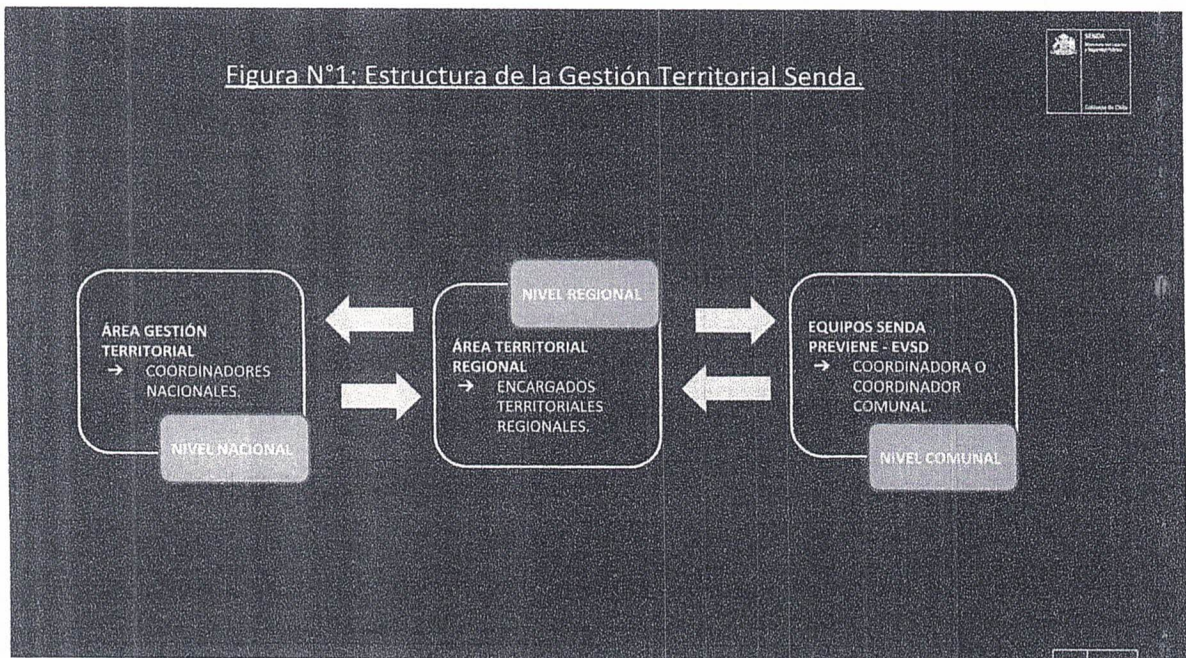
Figura N°1: Estructura de la Gestión Territorial Senda.

SENDA
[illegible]
Gobierno de Chile

ÁREA GESTIÓN TERRITORIAL
→ COORDINADORES NACIONALES.

NIVEL NACIONAL

NIVEL REGIONAL

ÁREA TERRITORIAL REGIONAL
→ ENCARGADOS TERRITORIALES REGIONALES.

EQUIPOS SENDA PREVIENE - EVSD
→ COORDINADORA O COORDINADOR COMUNAL.

NIVEL COMUNAL